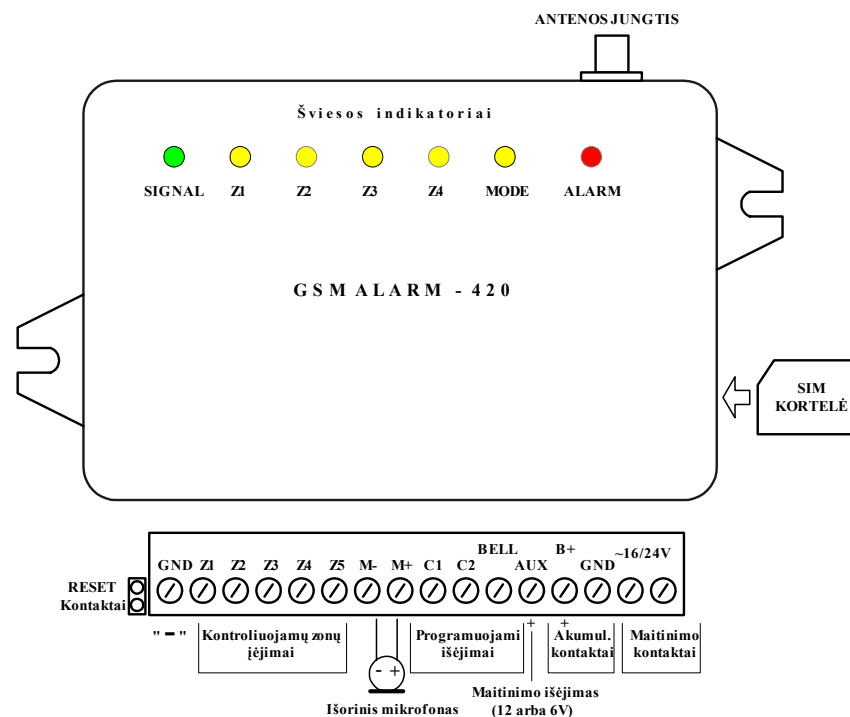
ANTENOS JUNGTIS

Šviesos indikatoriai

SIGNAL Z1 Z2 Z3 Z4 MODE ALARM

GSM ALARM - 420

SIM KORTELĖ

GND Z1 Z2 Z3 Z4 Z5 M- M+ C1 C2 BELL AUX B+ GND ~16/24V

RESET Kontaktai

" – "

Kontroliuojamų zonų įėjimai

Programuojami išėjimai

+

+

Akumul. kontaktai

Maitinimo kontaktai

- +

Išorinis mikrofonas

Maitinimo išėjimas (12 arba 6V)